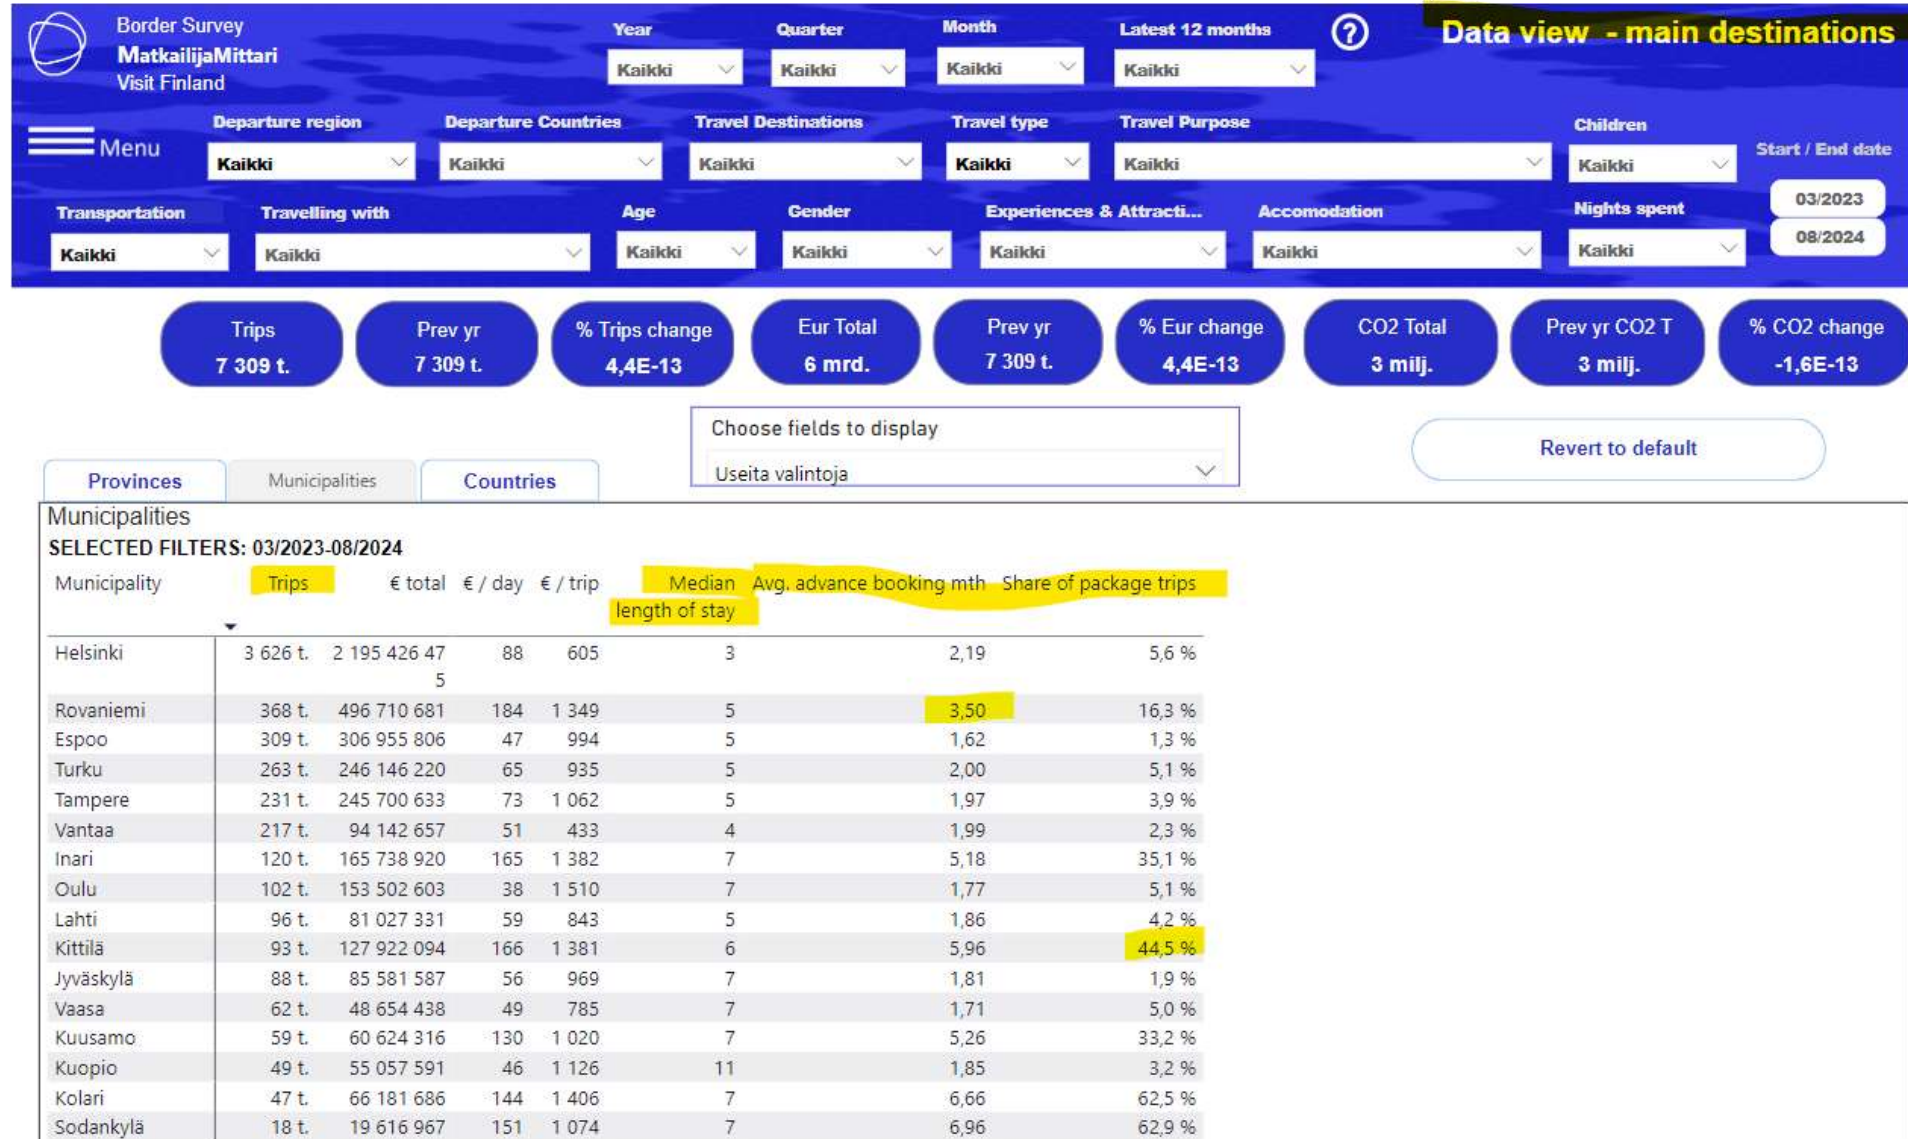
Border Survey
MatkailijaMittari
Visit Finland

Year
Kaikki
Quarter
Kaikki
Month
Kaikki
Latest 12 months
Kaikki
?
Data view - main destinations

Menu
Departure region
Kaikki
Departure Countries
Kaikki
Travel Destinations
Kaikki
Travel type
Kaikki
Travel Purpose
Kaikki
Children
Kaikki
Start / End date
03/2023
08/2024

Transportation
Kaikki
Travelling with
Kaikki
Age
Kaikki
Gender
Kaikki
Experiences & Attracti...
Kaikki
Accomodation
Kaikki
Nights spent
Kaikki

Trips
7 309 t.
Prev yr
7 309 t.
% Trips change
4,4E-13
Eur Total
6 mrd.
Prev yr
7 309 t.
% Eur change
4,4E-13
CO2 Total
3 milj.
Prev yr CO2 T
3 milj.
% CO2 change
-1,6E-13

Choose fields to display
Useita valintoja

Revert to default

Provinces
Municipalities
Countries

Municipalities
SELECTED FILTERS: 03/2023-08/2024

| Municipality | Trips | € total | € / day | € / trip | Median length of stay | Avg. advance booking mth | Share of package trips |
|---|---|---|---|---|---|---|---|
| Helsinki | 3 626 t. | 2 195 426 475 | 88 | 605 | 3 | 2,19 | 5,6 % |
| Rovaniemi | 368 t. | 496 710 681 | 184 | 1 349 | 5 | 3,50 | 16,3 % |
| Espoo | 309 t. | 306 955 806 | 47 | 994 | 5 | 1,62 | 1,3 % |
| Turku | 263 t. | 246 146 220 | 65 | 935 | 5 | 2,00 | 5,1 % |
| Tampere | 231 t. | 245 700 633 | 73 | 1 062 | 5 | 1,97 | 3,9 % |
| Vantaa | 217 t. | 94 142 657 | 51 | 433 | 4 | 1,99 | 2,3 % |
| Inari | 120 t. | 165 738 920 | 165 | 1 382 | 7 | 5,18 | 35,1 % |
| Oulu | 102 t. | 153 502 603 | 38 | 1 510 | 7 | 1,77 | 5,1 % |
| Lahti | 96 t. | 81 027 331 | 59 | 843 | 5 | 1,86 | 4,2 % |
| Kittilä | 93 t. | 127 922 094 | 166 | 1 381 | 6 | 5,96 | 44,5 % |
| Jyväskylä | 88 t. | 85 581 587 | 56 | 969 | 7 | 1,81 | 1,9 % |
| Vaasa | 62 t. | 48 654 438 | 49 | 785 | 7 | 1,71 | 5,0 % |
| Kuusamo | 59 t. | 60 624 316 | 130 | 1 020 | 7 | 5,26 | 33,2 % |
| Kuopio | 49 t. | 55 057 591 | 46 | 1 126 | 11 | 1,85 | 3,2 % |
| Kolari | 47 t. | 66 181 686 | 144 | 1 406 | 7 | 6,66 | 62,5 % |
| Sodankylä | 18 t. | 19 616 967 | 151 | 1 074 | 7 | 6,96 | 62,9 % |